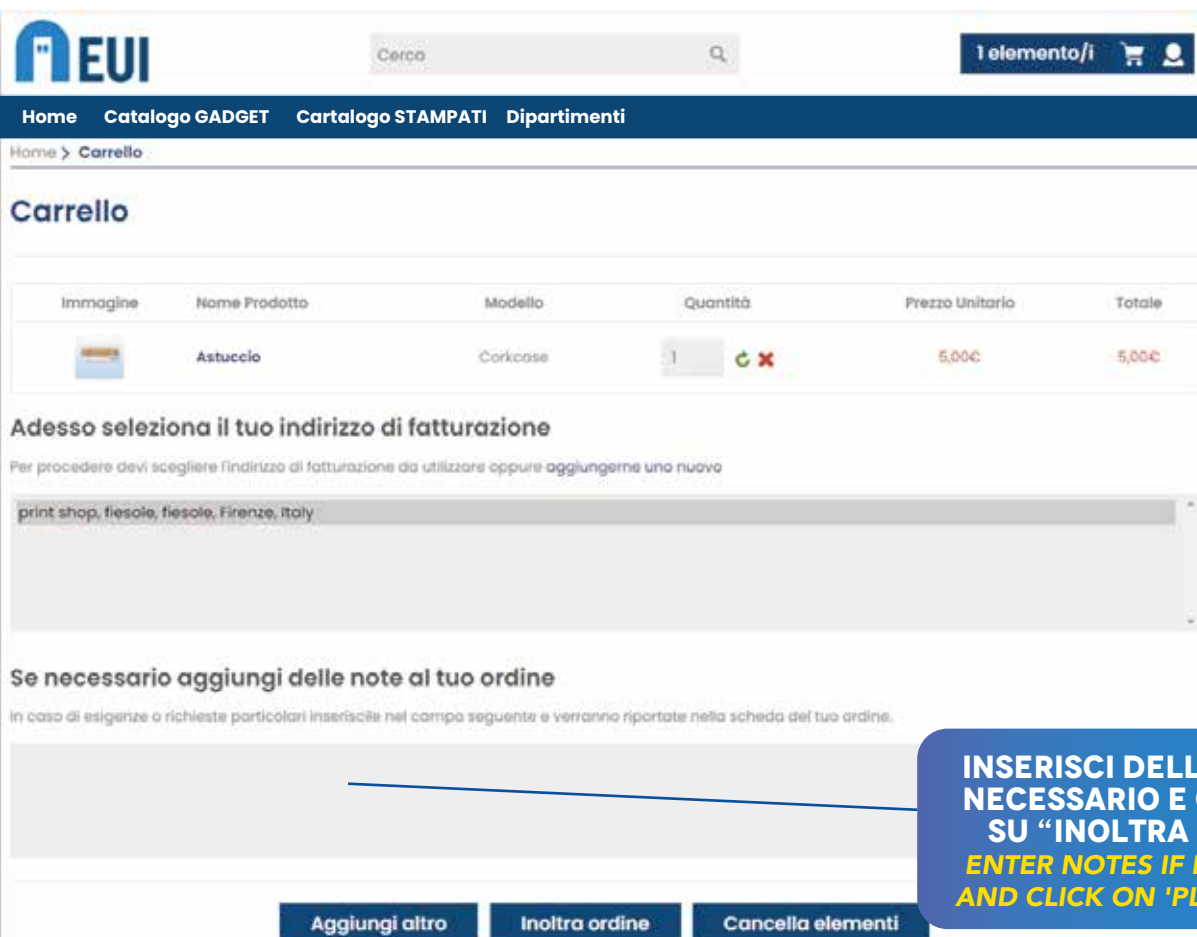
EUI

Cerca

1 elemento/i

Home Catalogo GADGET Cartalogo STAMPATI Dipartimenti

Home > Carrello

Carrello

| Immagine | Nome Prodotto | Modello | Quantità | Prezzo Unitario | Totale |
|---|---|---|---|---|---|
| | Astuccio | Corkcase | 1 | 5,00€ | 5,00€ |

Adesso seleziona il tuo indirizzo di fatturazione

Per procedere devi scegliere l'indirizzo di fatturazione da utilizzare oppure aggiungerne uno nuovo

print shop, fiesole, fiesole, Firenze, Italy

Se necessario aggiungi delle note al tuo ordine

In caso di esigenze o richieste particolari inseriscile nel campo seguente e verranno riportate nella scheda del tuo ordine.

INSERISCI DELL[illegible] NECESSARIO E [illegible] SU "INOLTRA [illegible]
ENTER NOTES IF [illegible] AND CLICK ON 'PL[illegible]

Aggiungi altro Inoltra ordine Cancella elementi